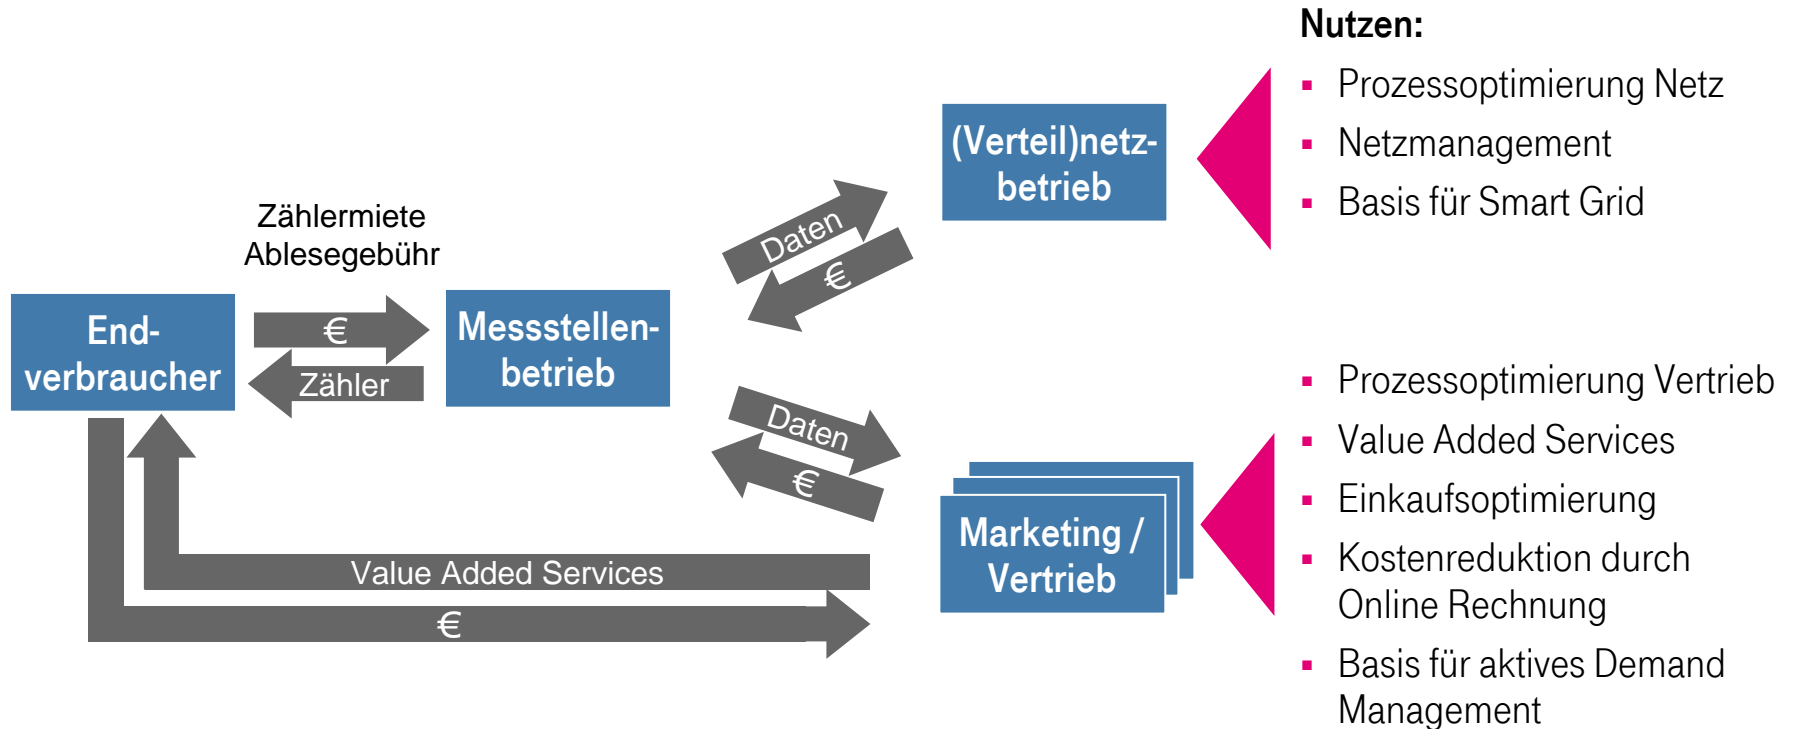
Nutzen:

- Prozessoptimierung Netz
- Netzmanagement
- Basis für Smart Grid

(Verteil)netzbetrieb

Daten

€

Zählermiete
Ablesegebühr

Endverbraucher

€

Zähler

Messstellenbetrieb

Daten

€

Marketing / Vertrieb

- Prozessoptimierung Vertrieb
- Value Added Services
- Einkaufsoptimierung
- Kostenreduktion durch Online Rechnung
- Basis für aktives Demand Management

Value Added Services

€